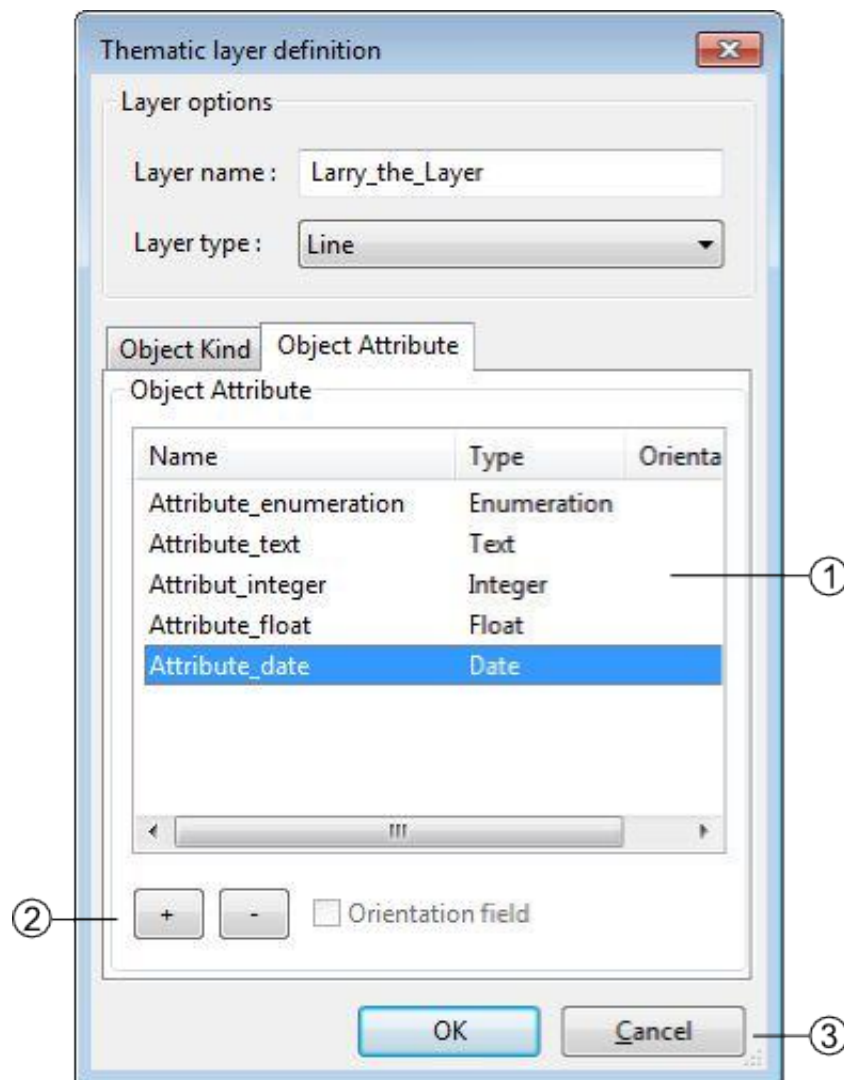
Thematic layer definition

Layer options

Layer name : Larry_the_Layer

Layer type : Line

Object Kind | Object Attribute

Object Attribute

| Name | Type | Orienta |
|---|---|---|
| Attribute_enumeration | Enumeration | |
| Attribute_text | Text | |
| Attribut_integer | Integer | |
| Attribute_float | Float | |
| Attribute_date | Date | |

+ - Orientation field

OK Cancel

①
②
③